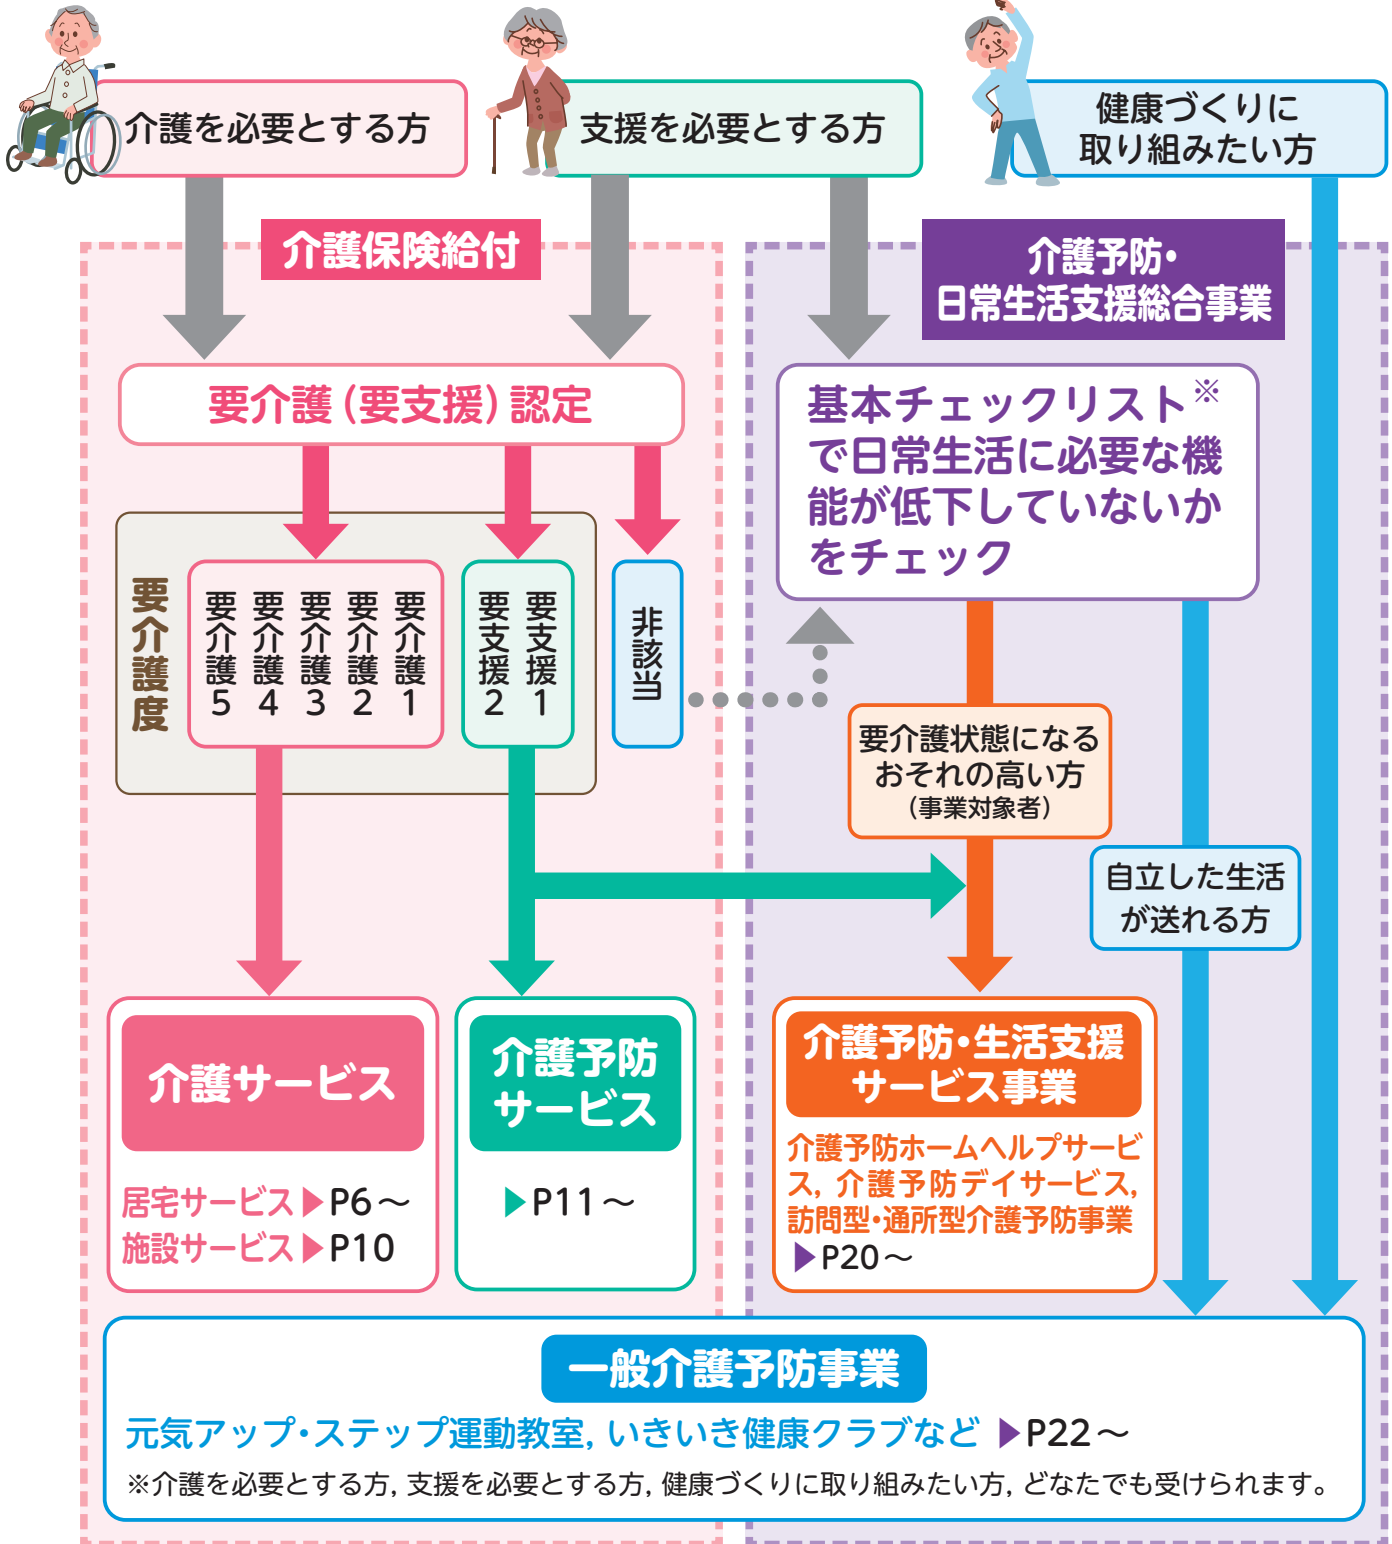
介護を必要とする方

支援を必要とする方

健康づくりに取り組みたい方

介護保険給付

介護予防・日常生活支援総合事業

要介護（要支援）認定

基本チェックリスト※で日常生活に必要な機能が低下していないかをチェック

要介護度

要介護5 要介護4 要介護3 要介護2 要介護1

要支援2 要支援1

非該当

要介護状態になるおそれの高い方（事業対象者）

自立した生活が送れる方

介護サービス

居宅サービス▶P6～
施設サービス▶P10

介護予防サービス

▶P11～

介護予防・生活支援サービス事業

介護予防ホームヘルプサービス，介護予防デイサービス，訪問型・通所型介護予防事業
▶P20～

一般介護予防事業

元気アップ・ステップ運動教室，いきいき健康クラブなど ▶P22～

※介護を必要とする方，支援を必要とする方，健康づくりに取り組みたい方，どなたでも受けられます。